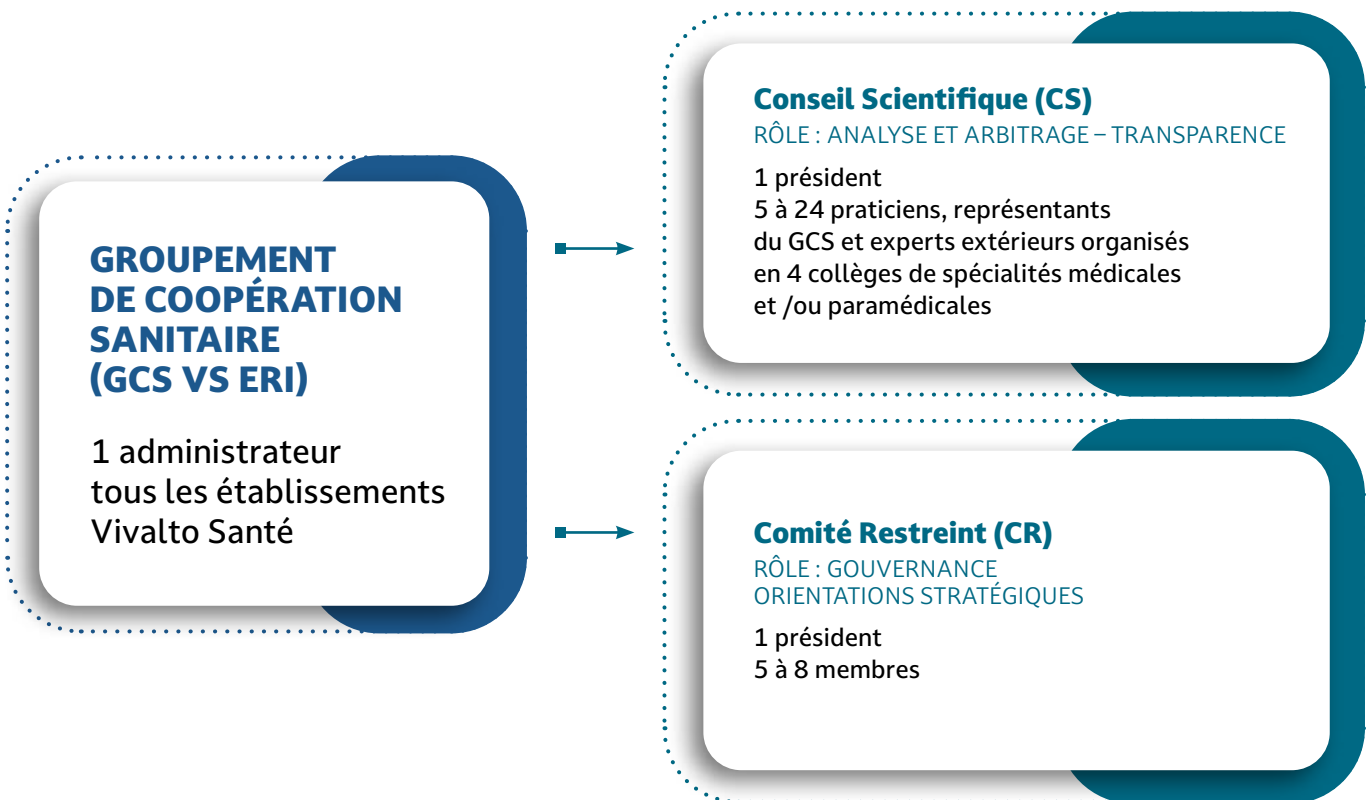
GROUPEMENT DE COOPÉRATION SANITAIRE (GCS VS ERI)

1 administrateur
tous les établissements Vivalto Santé

Conseil Scientifique (CS)
RÔLE : ANALYSE ET ARBITRAGE – TRANSPARENCE

1 président
5 à 24 praticiens, représentants du GCS et experts extérieurs organisés en 4 collèges de spécialités médicales et /ou paramédicales

Comité Restreint (CR)
RÔLE : GOUVERNANCE
ORIENTATIONS STRATÉGIQUES

1 président
5 à 8 membres